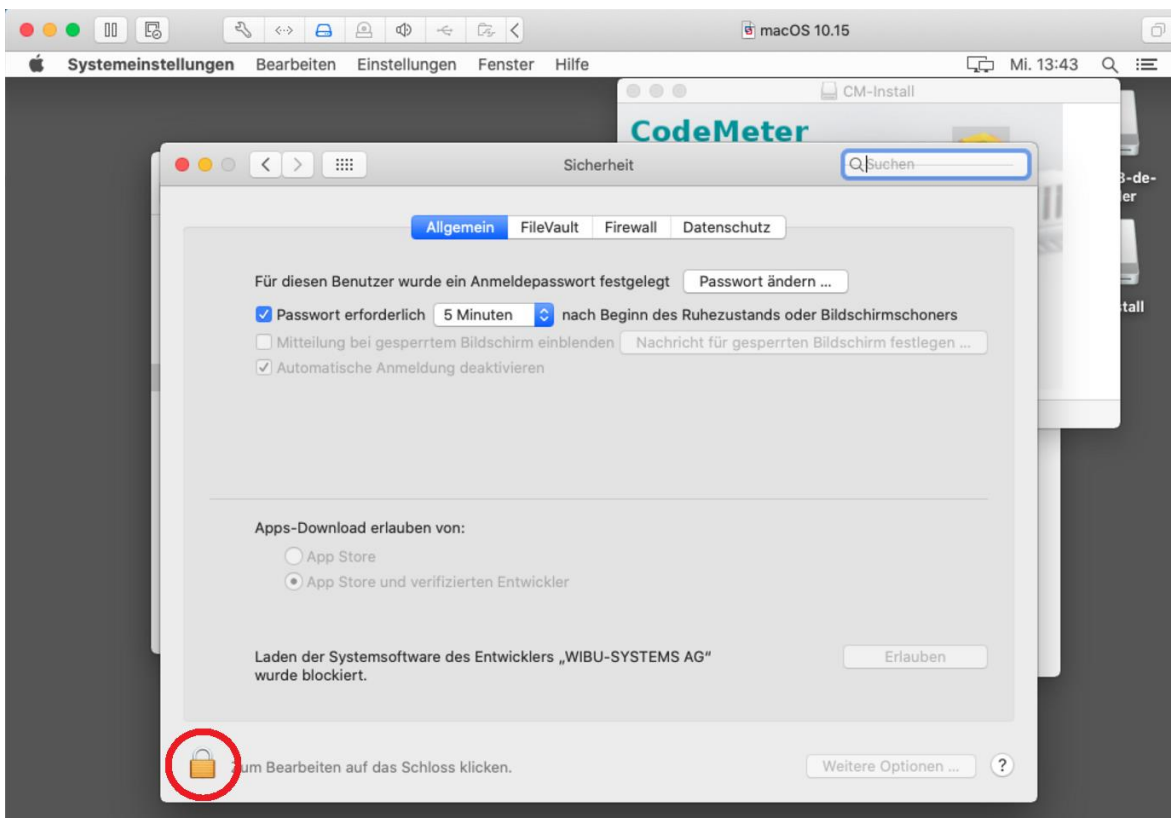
macOS 10.15

Systemeinstellungen Bearbeiten Einstellungen Fenster Hilfe

Mi. 13:43

CM-Install

CodeMeter

-de-
er

tall

Sicherheit

Suchen

Allgemein FileVault Firewall Datenschutz

Für diesen Benutzer wurde ein Anmeldepasswort festgelegt Passwort ändern ...

Passwort erforderlich 5 Minuten nach Beginn des Ruhezustands oder Bildschirmschoners

Mitteilung bei gesperrtem Bildschirm einblenden Nachricht für gesperrten Bildschirm festlegen ...

Automatische Anmeldung deaktivieren

Apps-Download erlauben von:

App Store

App Store und verifizierten Entwickler

Laden der Systemsoftware des Entwicklers „WIBU-SYSTEMS AG" wurde blockiert.

Erlauben

Zum Bearbeiten auf das Schloss klicken.

Weitere Optionen ...

?